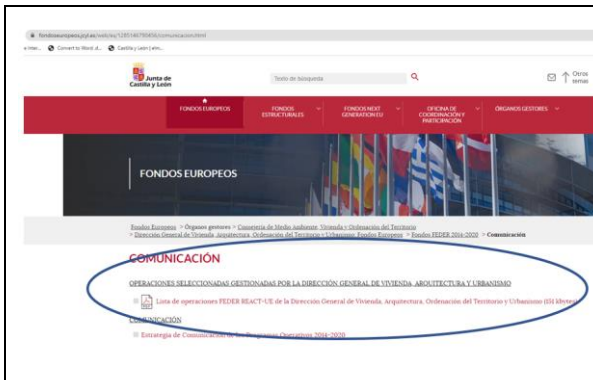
fondoseuropeos.jcyl.es/web/es/1285146795856/comunicacion.html

Inter... Convert to Word d... Castilla y León | elm...

Junta de Castilla y León

Texto de búsqueda

Otros temas

FONDOS EUROPEOS

FONDOS ESTRUCTURALES

FONDOS NEXT GENERATION EU

OFICINA DE COORDINACIÓN Y PARTICIPACIÓN

ÓRGANOS GESTORES

FONDOS EUROPEOS

Fondos Europeos > Órganos gestores > Consejería de Medio Ambiente, Vivienda y Ordenación del Territorio > Dirección General de Vivienda, Arquitectura, Ordenación del Territorio y Urbanismo: Fondos Europeos > Fondos FEDER 2014-2020 > Comunicación

COMUNICACIÓN

OPERACIONES SELECCIONADAS GESTIONADAS POR LA DIRECCIÓN GENERAL DE VIVIENDA, ARQUITECTURA Y URBANISMO

Lista de operaciones FEDER REACT-UE de la Dirección General de Vivienda, Arquitectura, Ordenación del Territorio y Urbanismo (61 kbytes)

COMUNICACIÓN

Estrategia de Comunicación de los Programas Operativos 2014-2020